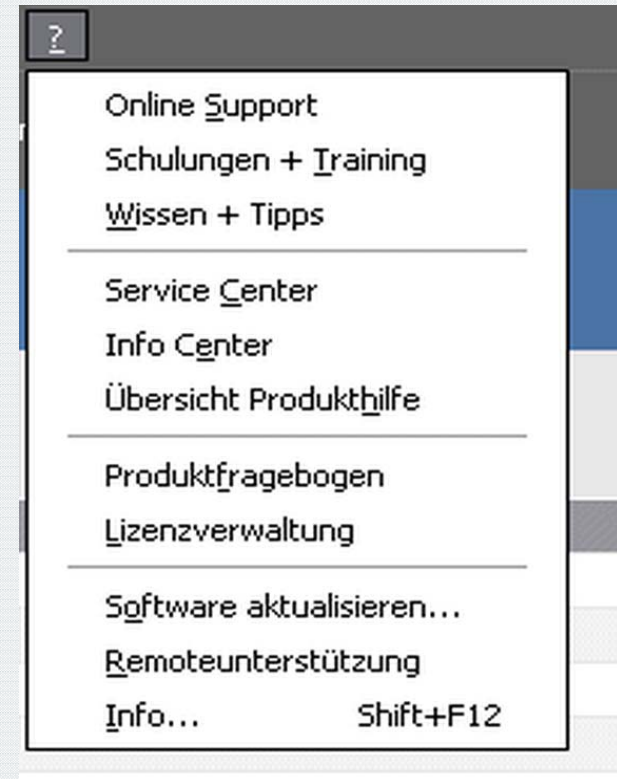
?

Online Support
Schulungen + Training
Wissen + Tipps

Service Center
Info Center
Übersicht Produkthilfe

Produktfragebogen
Lizenzverwaltung

Software aktualisieren...
Remoteunterstützung
Info... Shift+F12